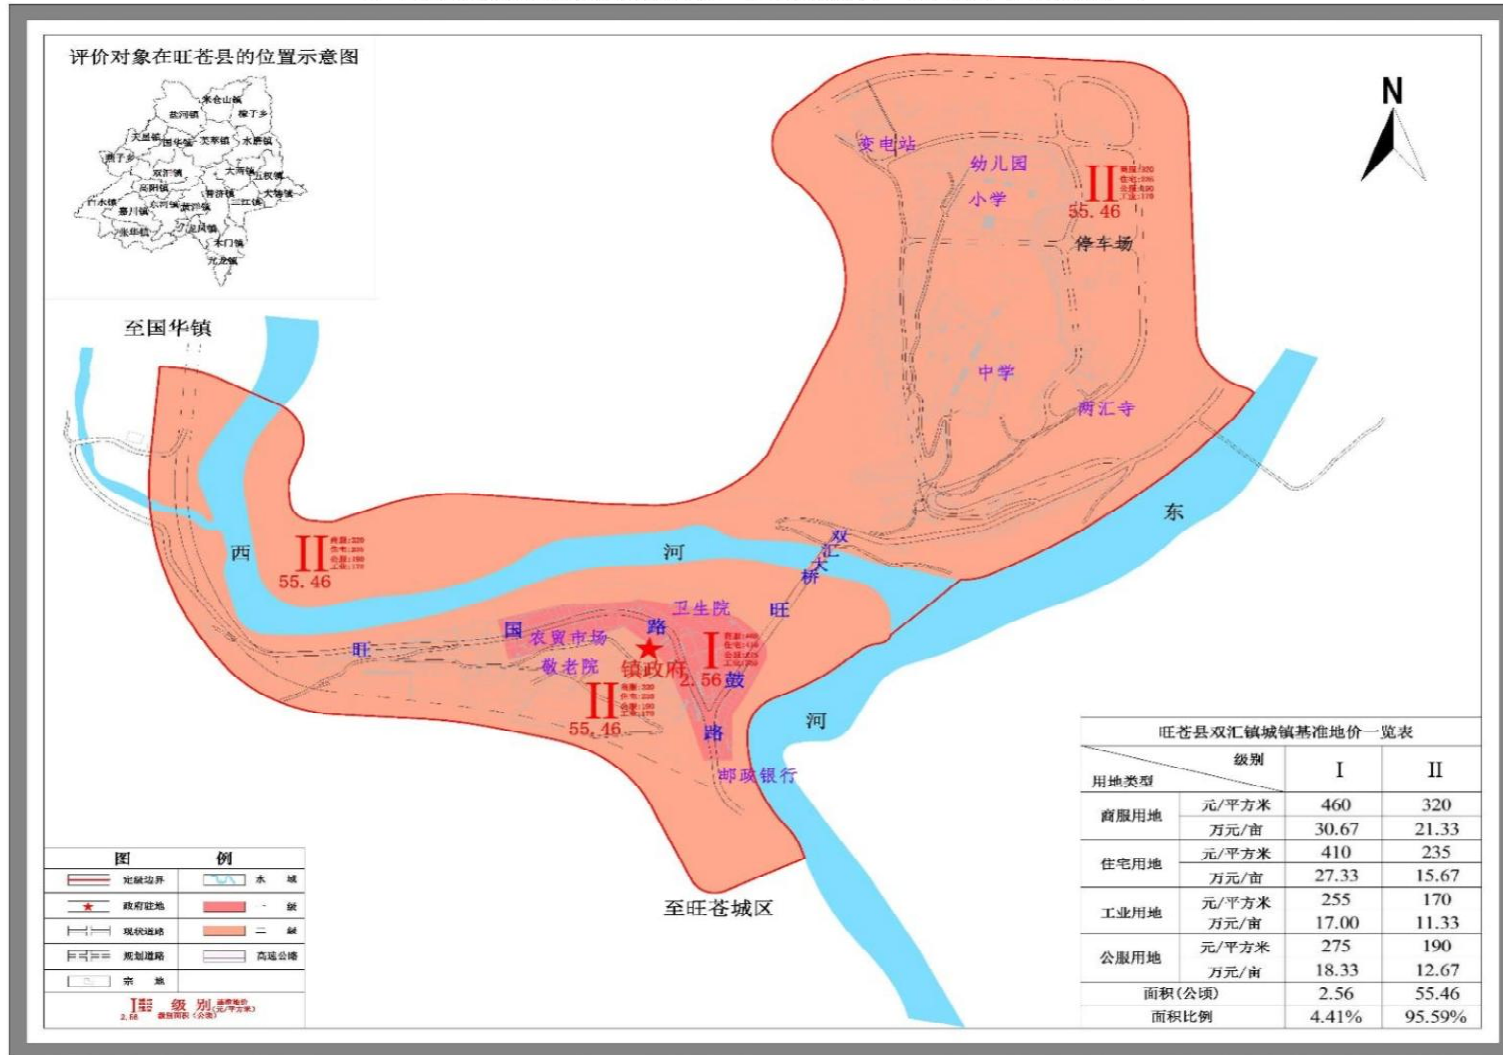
评价对象在旺苍县的位置示意图

米仓山镇
檬子乡
盐河镇
水磨镇
天星镇
国华镇
英萃镇
燕子乡
双汇镇
大两镇
五权镇
高阳镇
普济镇
大德镇
白水镇
嘉川镇
东河镇
黄洋镇
三江镇
张华镇
龙凤镇
木门镇
元坝镇

N

至国华镇

变电站
幼儿园
小学
II
55.46
停车场
中学
两汇寺
东
西
II
55.46
河
双汇大桥
卫生院
旺
国
农贸市场
路
I
2.56
敬老院
镇政府
鼓
旺
II
55.46
路
河
邮政银行
至旺苍城区

旺苍县双汇镇城镇基准地价一览表

| 用地类型 | 级别 | I | II |
|---|---|---|---|
| 商服用地 | 元/平方米 | 460 | 320 |
| | 万元/亩 | 30.67 | 21.33 |
| 住宅用地 | 元/平方米 | 410 | 235 |
| | 万元/亩 | 27.33 | 15.67 |
| 工业用地 | 元/平方米 | 255 | 170 |
| | 万元/亩 | 17.00 | 11.33 |
| 公服用地 | 元/平方米 | 275 | 190 |
| | 万元/亩 | 18.33 | 12.67 |
| 面积(公顷) | | 2.56 | 55.46 |
| 面积比例 | | 4.41% | 95.59% |

图 例

| | 定级边界 | | 水 域 |
|---|---|---|---|
| | 政府驻地 | | 一 级 |
| | 现状道路 | | 二 级 |
| | 规划道路 | | 高速公路 |
| | 宗 地 | | |

I 级别 基准地价(元/平方米)
2.56 级别面积(公顷)